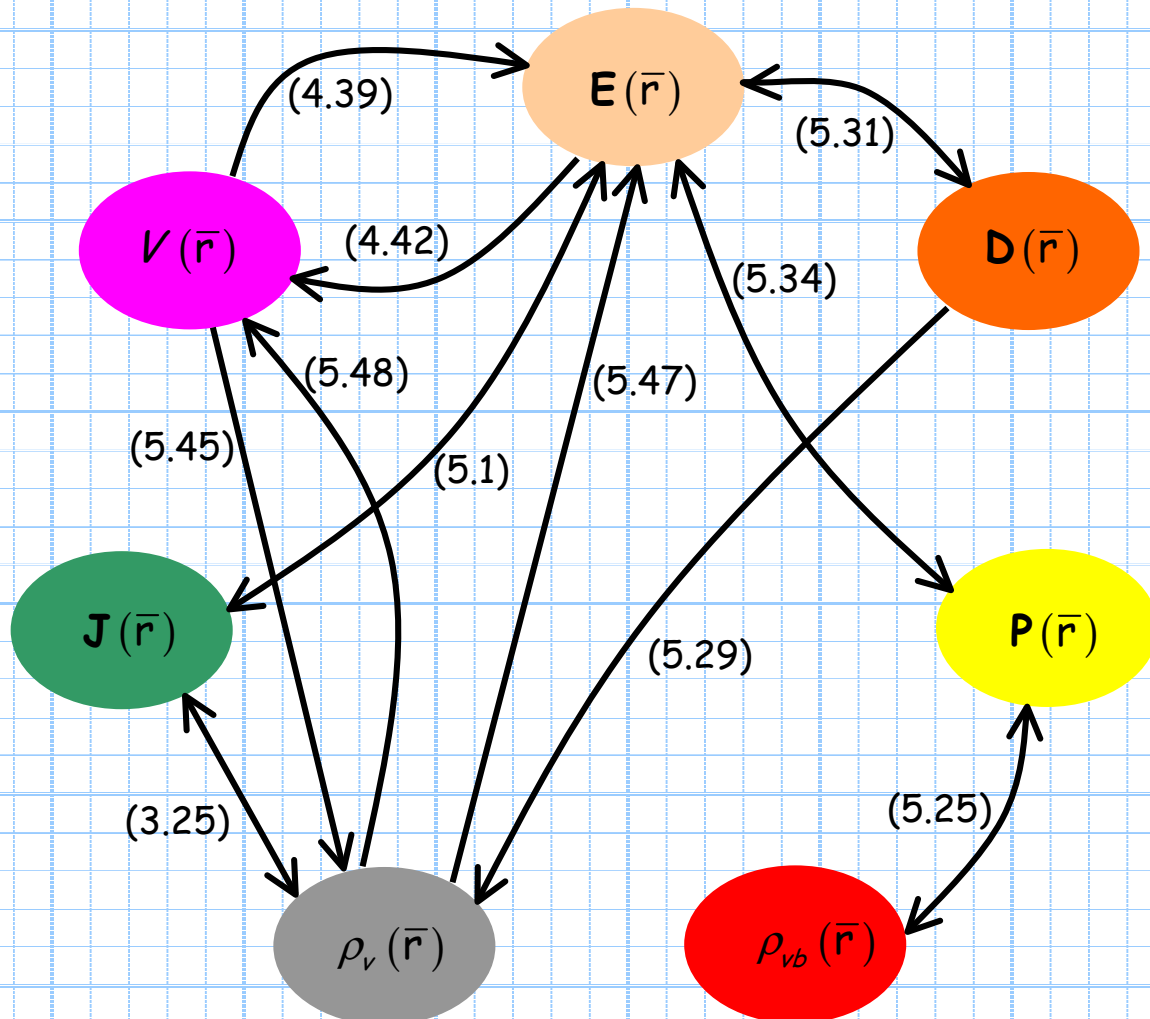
$\mathbf{E}(\overline{\mathbf{r}})$

(4.39)

(5.31)

$V(\overline{\mathbf{r}})$

(4.42)

$\mathbf{D}(\overline{\mathbf{r}})$

(5.34)

(5.48)

(5.47)

(5.45)

(5.1)

$\mathbf{J}(\overline{\mathbf{r}})$

$\mathbf{P}(\overline{\mathbf{r}})$

(5.29)

(5.25)

(3.25)

$\rho_v(\overline{\mathbf{r}})$

$\rho_{vb}(\overline{\mathbf{r}})$